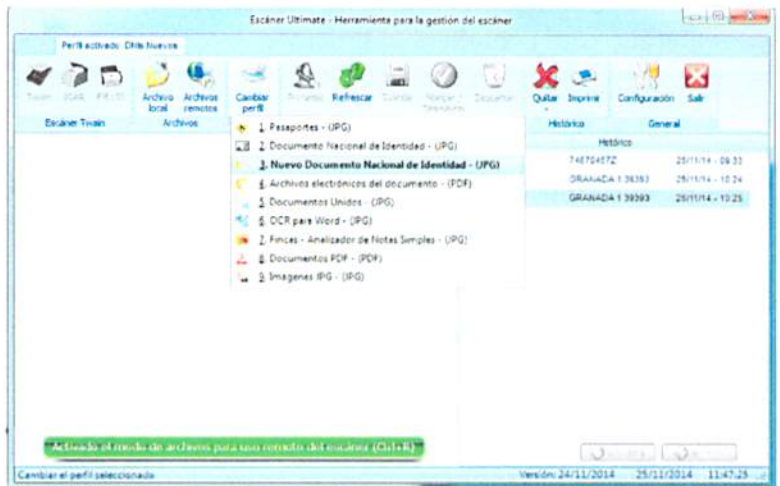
Escáner Ultimate - Herramienta para la gestión del escáner

Perfil activado: DNIs Nuevos

Twain WIA PX-150 Archivo local Archivos remotos Cambiar perfil Escanear Refrescar Guardar Romper Descartar Quitar Imprimir Configuración Salir

Escáner Twain Archivos Histórico General

1. Pasaportes - (JPG)
2. Documento Nacional de Identidad - (JPG)
3. Nuevo Documento Nacional de Identidad - (JPG)
4. Archivos electrónicos del documento - (PDF)
5. Documentos Unidos - (JPG)
6. OCR para Word - (JPG)
7. Fincas - Analizador de Notas Simples - (JPG)
8. Documentos PDF - (PDF)
9. Imagenes JPG - (JPG)

Histórico

| | |
|---|---|
| 74670457Z | 25/11/14 - 09:33 |
| GRANADA 1 39393 | 25/11/14 - 10:24 |
| GRANADA 1 39393 | 25/11/14 - 10:25 |

Activado el modo de archivos para uso remoto del escáner (Ctrl+R)

Cambiar el perfil seleccionado

Versión: 24/11/2014 25/11/2014 11:47:25